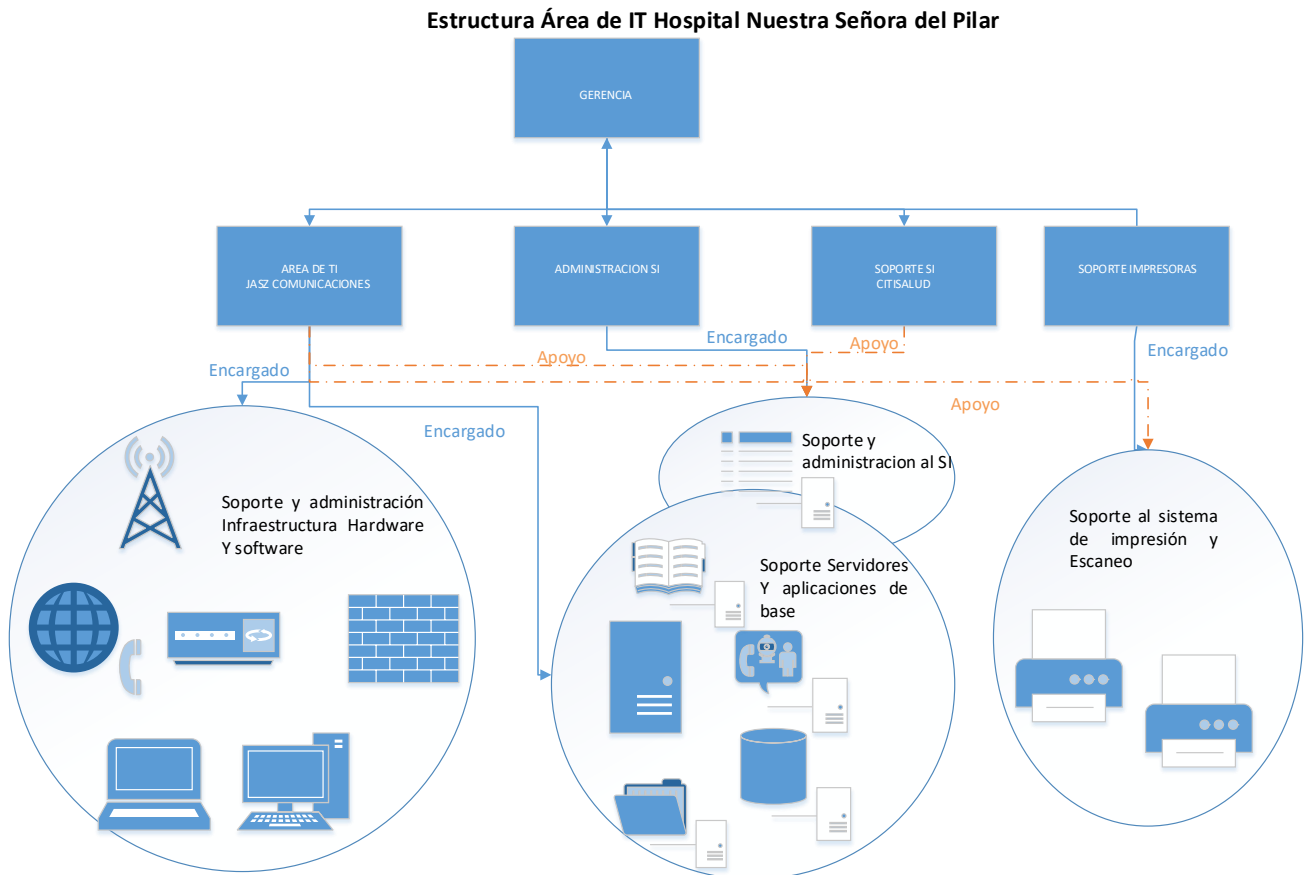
Estructura Área de IT Hospital Nuestra Señora del Pilar

GERENCIA

AREA DE TI
JASZ COMUNICACIONES

ADMINISTRACION SI

SOPORTE SI
CITISALUD

SOPORTE IMPRESORAS

Encargado

Apoyo

Encargado

Apoyo

Encargado

Apoyo

Encargado

Encargado

Soporte y administración Infraestructura Hardware Y software

Soporte y administracion al SI

Soporte Servidores Y aplicaciones de base

Soporte al sistema de impresión y Escaneo